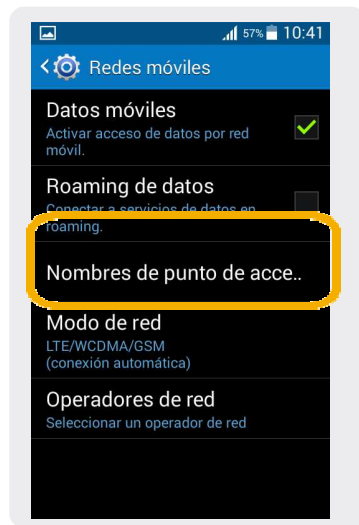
57% 10:41

Redes móviles

Datos móviles
Activar acceso de datos por red móvil.

Roaming de datos
Conectar a servicios de datos en roaming.

Nombres de punto de acce..

Modo de red
LTE/WCDMA/GSM (conexión automática)

Operadores de red
Seleccionar un operador de red